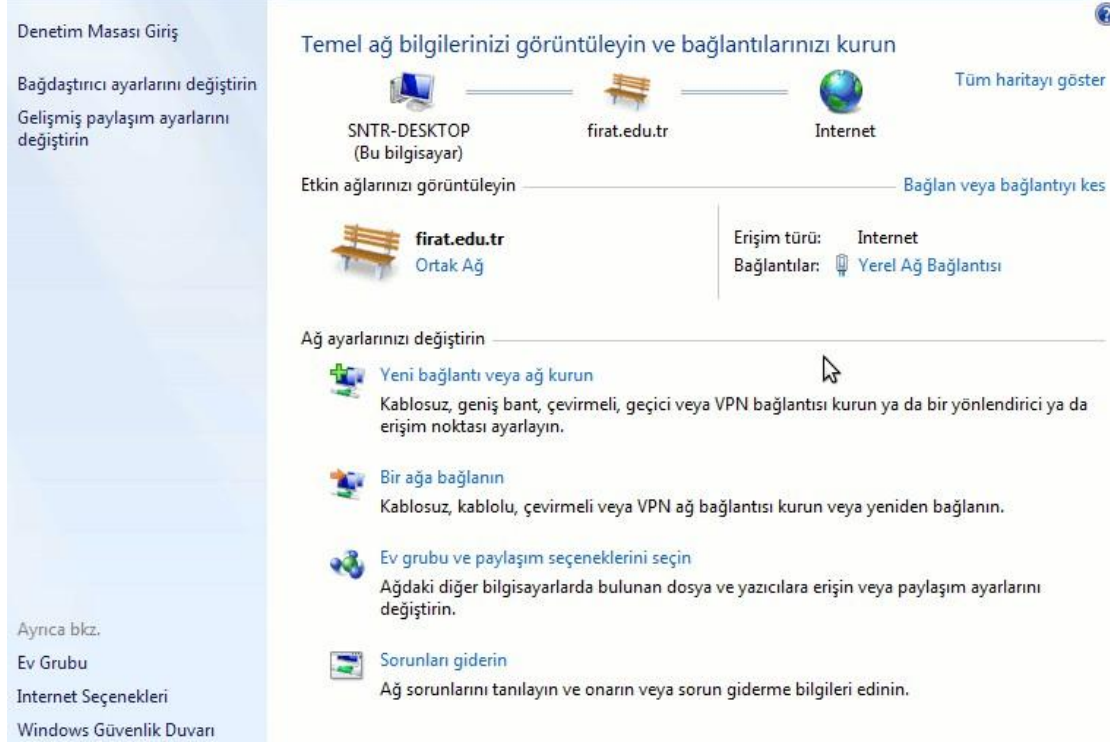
Denetim Masası Giriş

Bağdaştırıcı ayarlarını değiştirin

Gelişmiş paylaşım ayarlarını değiştirin

Temel ağ bilgilerinizi görüntüleyin ve bağlantılarınızı kurun

Tüm haritayı göster

SNTR-DESKTOP
(Bu bilgisayar)

firat.edu.tr

Internet

Etkin ağlarınızı görüntüleyin

Bağlan veya bağlantıyı kes

firat.edu.tr
Ortak Ağ

Erişim türü: Internet
Bağlantılar: Yerel Ağ Bağlantısı

Ağ ayarlarınızı değiştirin

Yeni bağlantı veya ağ kurun
Kablosuz, geniş bant, çevirmeli, geçici veya VPN bağlantısı kurun ya da bir yönlendirici ya da erişim noktası ayarlayın.

Bir ağa bağlanın
Kablosuz, kablolu, çevirmeli veya VPN ağ bağlantısı kurun veya yeniden bağlanın.

Ev grubu ve paylaşım seçeneklerini seçin
Ağdaki diğer bilgisayarlarda bulunan dosya ve yazıcılara erişin veya paylaşım ayarlarını değiştirin.

Sorunları giderin
Ağ sorunlarını tanılayın ve onarın veya sorun giderme bilgileri edinin.

Ayrıca bkz.

Ev Grubu

Internet Seçenekleri

Windows Güvenlik Duvarı